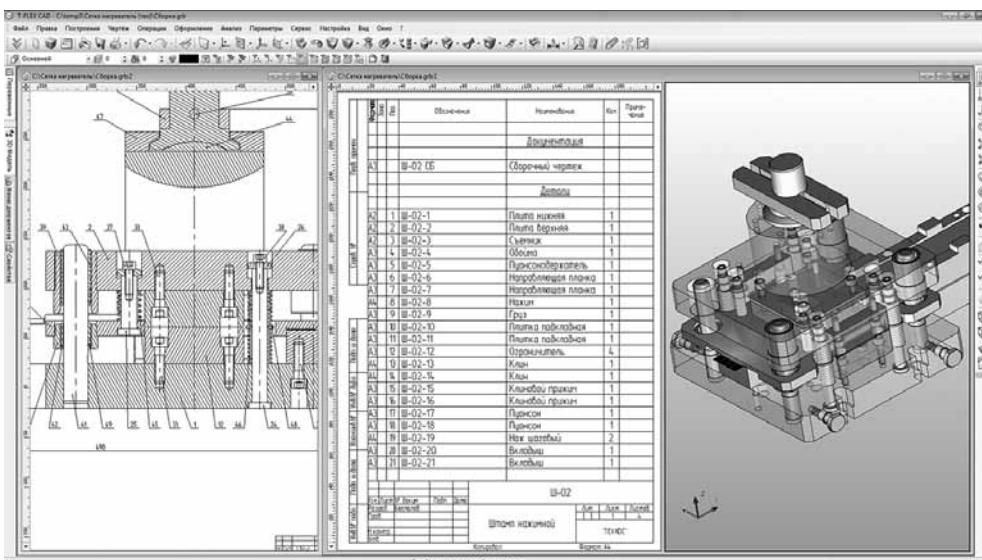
T-FLEX CAD - C:\temp\Сетка нагреватель\Сборка.grb

Файл Правка Построения Чертёж Операции Оформление Анализ Параметры Сервис Настройка Вид Окно ?

Основной

C:\Сетка нагреватель\Сборка.grb2

C:\Сетка нагреватель\Сборка.grb2

| Формат | Зона | Поз. | Обозначение | Наименование | Кол. | Приме-чание |
|---|---|---|---|---|---|---|
| | | | | Документация | | |
| А1 | | | Ш-02 СБ | Сборочный чертеж | | |
| | | | | Детали | | |
| А2 | | 1 | Ш-02-1 | Плита нижняя | 1 | |
| А2 | | 2 | Ш-02-2 | Плита верхняя | 1 | |
| А3 | | 3 | Ш-02-3 | Съемник | 1 | |
| А3 | | 4 | Ш-02-4 | Обойма | 1 | |
| А3 | | 5 | Ш-02-5 | Пуансонодержатель | 1 | |
| А3 | | 6 | Ш-02-6 | Направляющая планка | 1 | |
| А3 | | 7 | Ш-02-7 | Направляющая планка | 1 | |
| А4 | | 8 | Ш-02-8 | Нажим | 1 | |
| А3 | | 9 | Ш-02-9 | Груз | 1 | |
| А3 | | 10 | Ш-02-10 | Плитка подкладная | 1 | |
| А3 | | 11 | Ш-02-11 | Плитка подкладная | 1 | |
| А3 | | 12 | Ш-02-12 | Ограничитель | 4 | |
| А4 | | 13 | Ш-02-13 | Клин | 1 | |
| А4 | | 14 | Ш-02-14 | Клин | 1 | |
| А3 | | 15 | Ш-02-15 | Клиновой прижим | 1 | |
| А3 | | 16 | Ш-02-16 | Клиновой прижим | 1 | |
| А3 | | 17 | Ш-02-17 | Пуансон | 1 | |
| А3 | | 18 | Ш-02-18 | Пуансон | 1 | |
| А4 | | 19 | Ш-02-19 | Нож шаговый | 2 | |
| А3 | | 20 | Ш-02-20 | Вкладыш | 1 | |
| А3 | | 21 | Ш-02-21 | Вкладыш | 1 | |

Ш-02

Штамп нажимной

"ТЕХНОС"

Копировал Формат А4

690